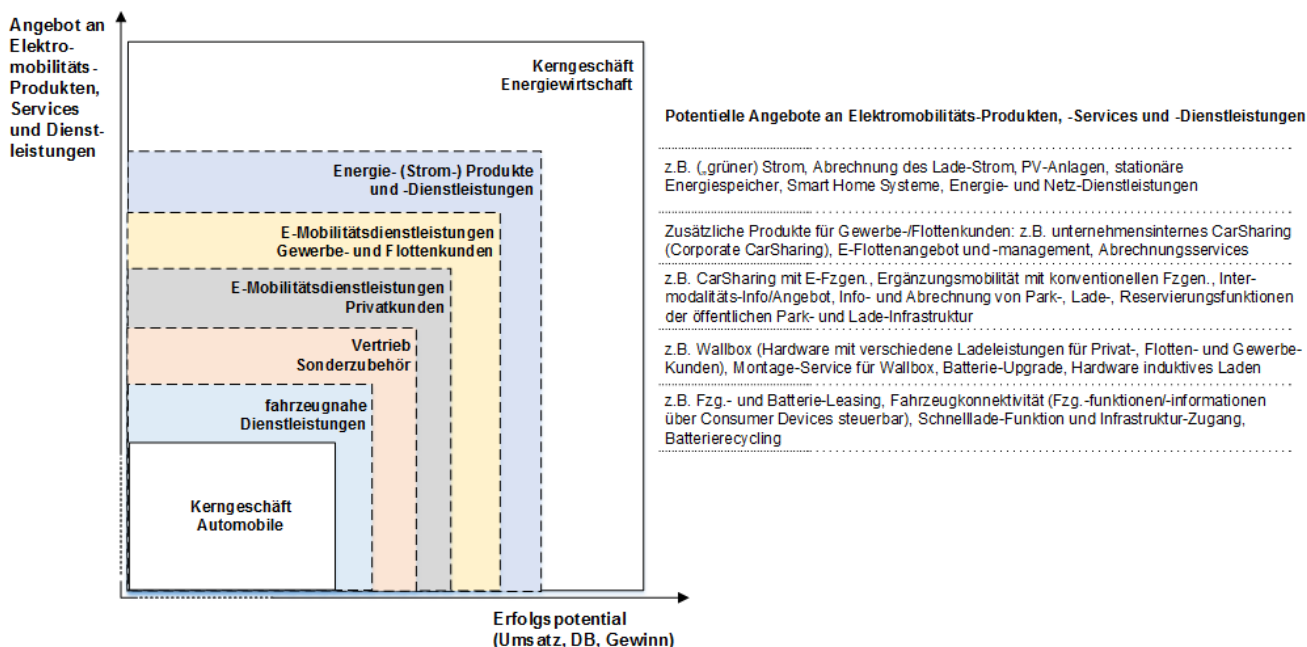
Angebot an Elektromobilitäts-Produkten, Services und Dienstleistungen

Kerngeschäft Energiewirtschaft

Energie- (Strom-) Produkte und -Dienstleistungen

E-Mobilitätsdienstleistungen Gewerbe- und Flottenkunden

E-Mobilitätsdienstleistungen Privatkunden

Vertrieb Sonderzubehör

fahrzeugnahe Dienstleistungen

Kerngeschäft Automobile

Erfolgspotential (Umsatz, DB, Gewinn)

Potentielle Angebote an Elektromobilitäts-Produkten, -Services und -Dienstleistungen

z.B. („grüner) Strom, Abrechnung des Lade-Strom, PV-Anlagen, stationäre Energiespeicher, Smart Home Systeme, Energie- und Netz-Dienstleistungen

Zusätzliche Produkte für Gewerbe-/Flottenkunden: z.B. unternehmensinternes CarSharing (Corporate CarSharing), E-Flottenangebot und -management, Abrechnungsservices

z.B. CarSharing mit E-Fzgen., Ergänzungsmobilität mit konventionellen Fzgen., Intermodalitäts-Info/Angebot, Info- und Abrechnung von Park-, Lade-, Reservierungsfunktionen der öffentlichen Park- und Lade-Infrastruktur

z.B. Wallbox (Hardware mit verschiedene Ladeleistungen für Privat-, Flotten- und Gewerbe-Kunden), Montage-Service für Wallbox, Batterie-Upgrade, Hardware induktives Laden

z.B. Fzg.- und Batterie-Leasing, Fahrzeugkonnektivität (Fzg.-funktionen/-informationen über Consumer Devices steuerbar), Schnelllade-Funktion und Infrastruktur-Zugang, Batterierecycling